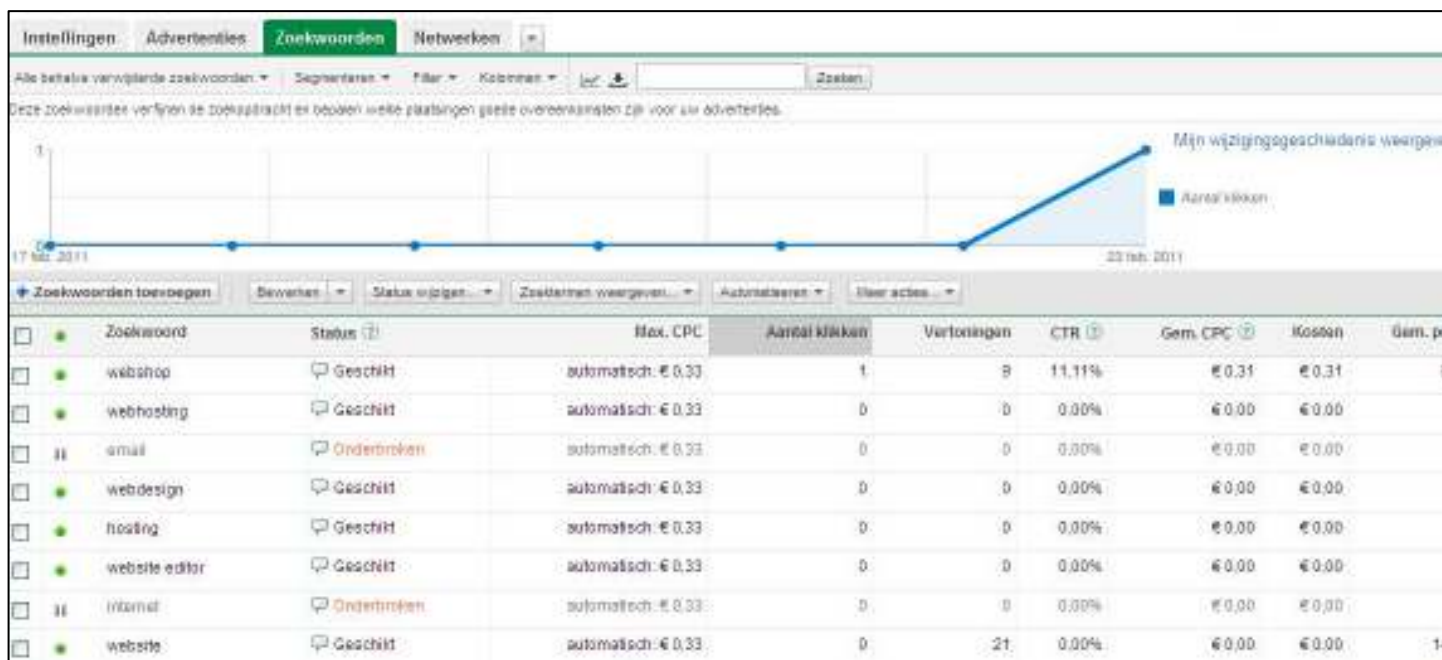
Instellingen | Advertenties | Zoekwoorden | Netwerken

Alle behalve verwijderde zoekwoorden ▾ | Segmenteren ▾ | Filter ▾ | Kolommen ▾ | Zoeken

Deze zoekwoorden verfijnen de zoekopdracht en bepalen welke plaatsingen goede overeenkomsten zijn voor uw advertenties.

Mijn wijzigingsgeschiedenis weergev

1

0

17 feb. 2011

23 feb. 2011

Aantal klikken

+ Zoekwoorden toevoegen | Bewerken ▾ | Status wijzigen... ▾ | Zoektermen weergeven... ▾ | Automatiseren ▾ | Meer acties... ▾

| | | Zoekwoord | Status | Max. CPC | Aantal klikken | Vertoningen | CTR | Gem. CPC | Kosten | Gem. p |
|---|---|---|---|---|---|---|---|---|---|---|
| | | webshop | Geschikt | automatisch: € 0,33 | 1 | 9 | 11,11% | € 0,31 | € 0,31 | |
| | | webhosting | Geschikt | automatisch: € 0,33 | 0 | 0 | 0,00% | € 0,00 | € 0,00 | |
| | | email | Onderbroken | automatisch: € 0,33 | 0 | 0 | 0,00% | € 0,00 | € 0,00 | |
| | | webdesign | Geschikt | automatisch: € 0,33 | 0 | 0 | 0,00% | € 0,00 | € 0,00 | |
| | | hosting | Geschikt | automatisch: € 0,33 | 0 | 0 | 0,00% | € 0,00 | € 0,00 | |
| | | website editor | Geschikt | automatisch: € 0,33 | 0 | 0 | 0,00% | € 0,00 | € 0,00 | |
| | | internet | Onderbroken | automatisch: € 0,33 | 0 | 0 | 0,00% | € 0,00 | € 0,00 | |
| | | website | Geschikt | automatisch: € 0,33 | 0 | 21 | 0,00% | € 0,00 | € 0,00 | 1 |